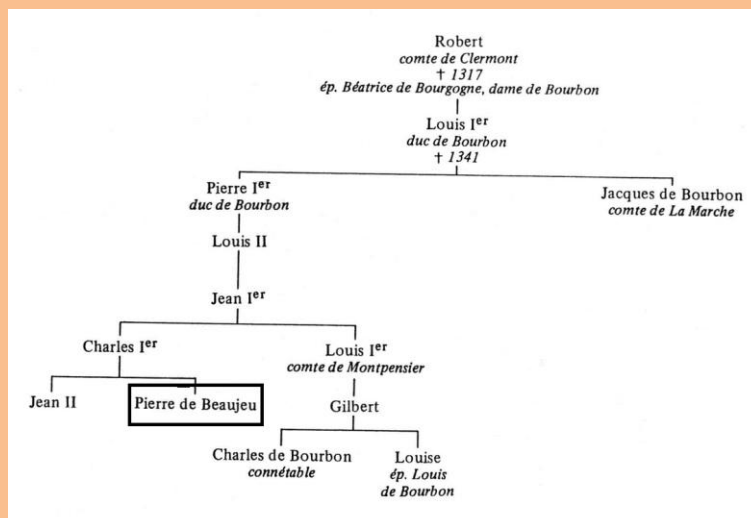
Robert
comte de Clermont
† 1317
ép. Béatrice de Bourgogne, dame de Bourbon

Louis I$^{er}$
duc de Bourbon
† 1341

Pierre I$^{er}$
duc de Bourbon

Jacques de Bourbon
comte de La Marche

Louis II

Jean I$^{er}$

Charles I$^{er}$

Louis I$^{er}$
comte de Montpensier

Jean II

Pierre de Beaujeu

Gilbert

Charles de Bourbon
connétable

Louise
ép. Louis
de Bourbon